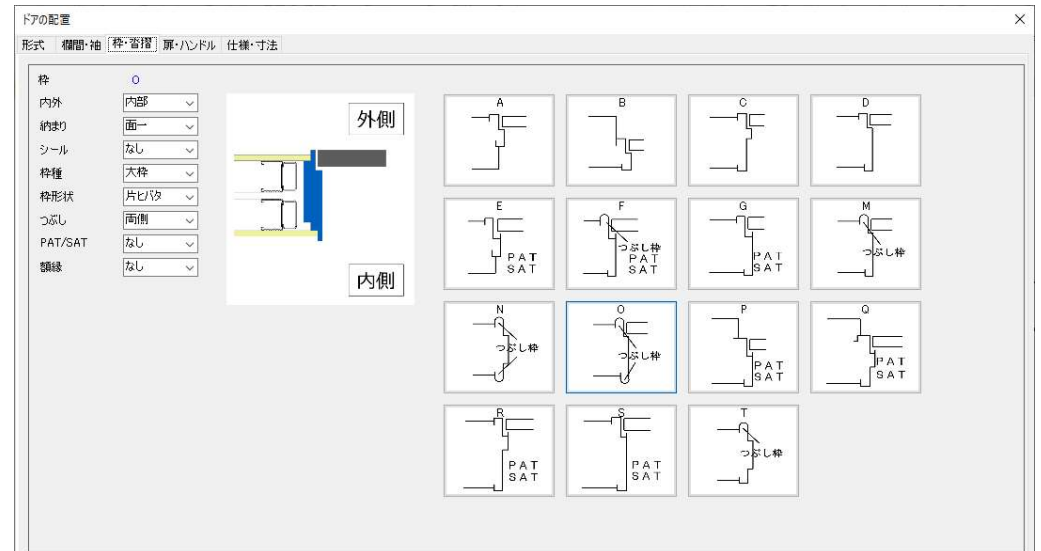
ドアの配置

×

形式　欄間・袖　枠・沓摺　扉・ハンドル　仕様・寸法

枠　O
内外　内部
納まり　面一
シール　なし
枠種　大枠
枠形状　片ヒバタ
つぶし　両側
PAT/SAT　なし
額縁　なし

外側

内側

A

B

C

D

E
PAT
SAT

F
つぶし枠
PAT
SAT

G
PAT
SAT

M
つぶし枠

N
つぶし枠

O
つぶし枠

P
PAT
SAT

Q
PAT
SAT

R
PAT
SAT

S
PAT
SAT

T
つぶし枠